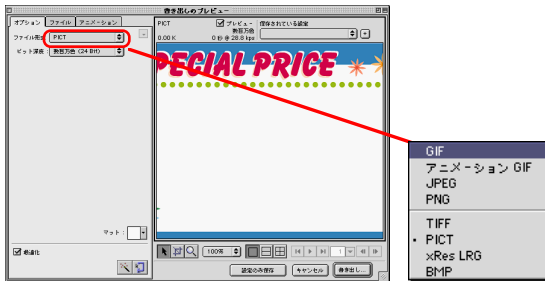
書き出しのプレビュー

オプション ファイル アニメーション

ファイル形式 PICT

ビット深度 数百万色 (24 Bit)

マット：

最適化

PICT

プレビュー

数百万色

保存されている設定

0.00 K

0 秒 @ 28.8 kbps

ECIAL PRICE

100%

1

設定のみ保存

キャンセル

書き出し...

GIF
アニメーション GIF
JPEG
PNG
TIFF
• PICT
xRes LRG
BMP